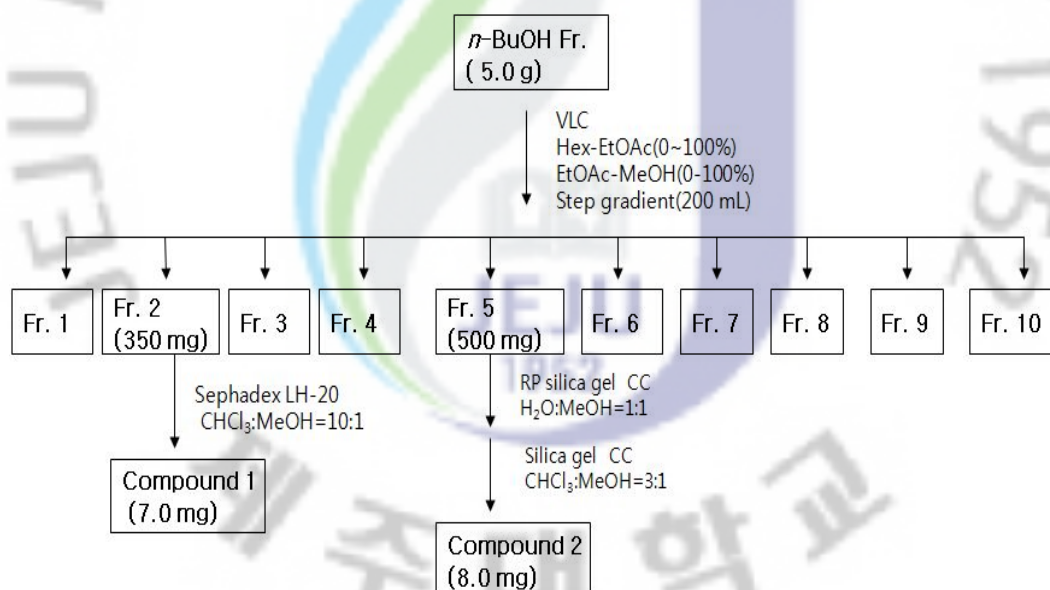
*n*-BuOH Fr.
( 5.0 g)

VLC
Hex-EtOAc(0~100%)
EtOAc-MeOH(0-100%)
Step gradient(200 mL)

Fr. 1

Fr. 2
(350 mg)

Fr. 3

Fr. 4

Fr. 5
(500 mg)

Fr. 6

Fr. 7

Fr. 8

Fr. 9

Fr. 10

Sephadex LH-20
$CHCl_3$:MeOH=10:1

Compound 1
(7.0 mg)

RP silica gel CC
$H_2O$:MeOH=1:1

Silica gel CC
$CHCl_3$:MeOH=3:1

Compound 2
(8.0 mg)

JEJU
1952